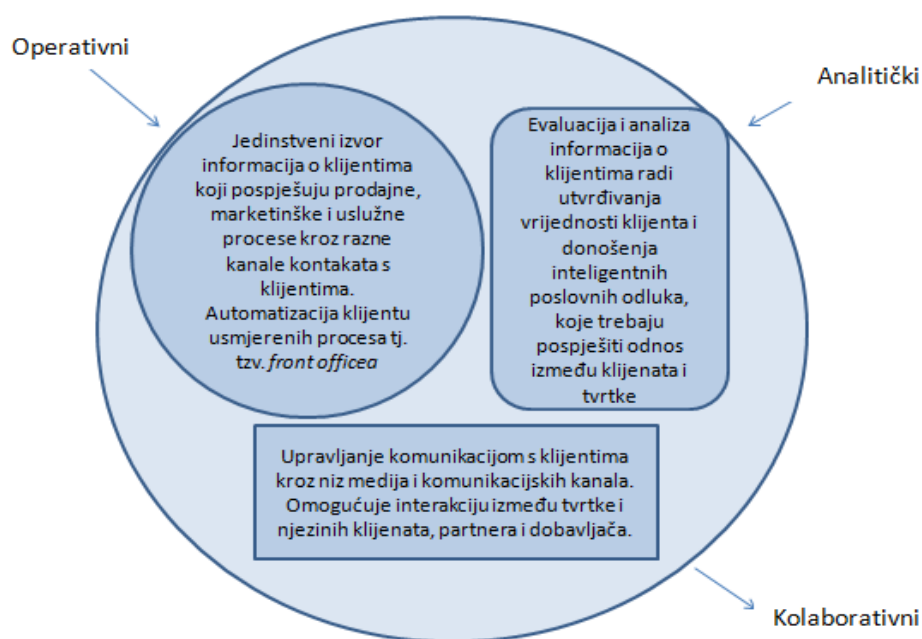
Operativni

Analitički

Jedinstveni izvor informacija o klijentima koji pospješuju prodajne, marketinške i uslužne procese kroz razne kanale kontakata s klijentima. Automatizacija klijentu usmjerenih procesa tj. tzv. *front officea*

Evaluacija i analiza informacija o klijentima radi utvrđivanja vrijednosti klijenta i donošenja inteligentnih poslovnih odluka, koje trebaju pospješiti odnos između klijenata i tvrtke

Upravljanje komunikacijom s klijentima kroz niz medija i komunikacijskih kanala. Omogućuje interakciju između tvrtke i njezinih klijenata, partnera i dobavljača.

Kolaborativni